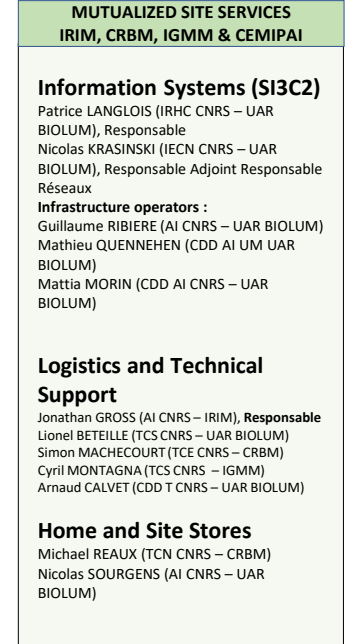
MUTUALIZED SITE SERVICES
IRIM, CRBM, IGMM & CEMIPAI

Information Systems (SI3C2)
Patrice LANGLOIS (IRHC CNRS – UAR BIOLUM), Responsable
Nicolas KRASINSKI (IECN CNRS – UAR BIOLUM), Responsable Adjoint Responsable Réseaux
Infrastructure operators :
Guillaume RIBIERE (AI CNRS – UAR BIOLUM)
Mathieu QUENNEHEN (CDD AI UM UAR BIOLUM)
Mattia MORIN (CDD AI CNRS – UAR BIOLUM)

Logistics and Technical Support
Jonathan GROSS (AI CNRS – IRIM), Responsable
Lionel BETEILLE (TCS CNRS – UAR BIOLUM)
Simon MACHECOURT (TCE CNRS – CRBM)
Cyril MONTAGNA (TCS CNRS – IGMM)
Arnaud CALVET (CDD T CNRS – UAR BIOLUM)

Home and Site Stores
Michael REAUX (TCN CNRS – CRBM)
Nicolas SOURGENS (AI CNRS – UAR BIOLUM)